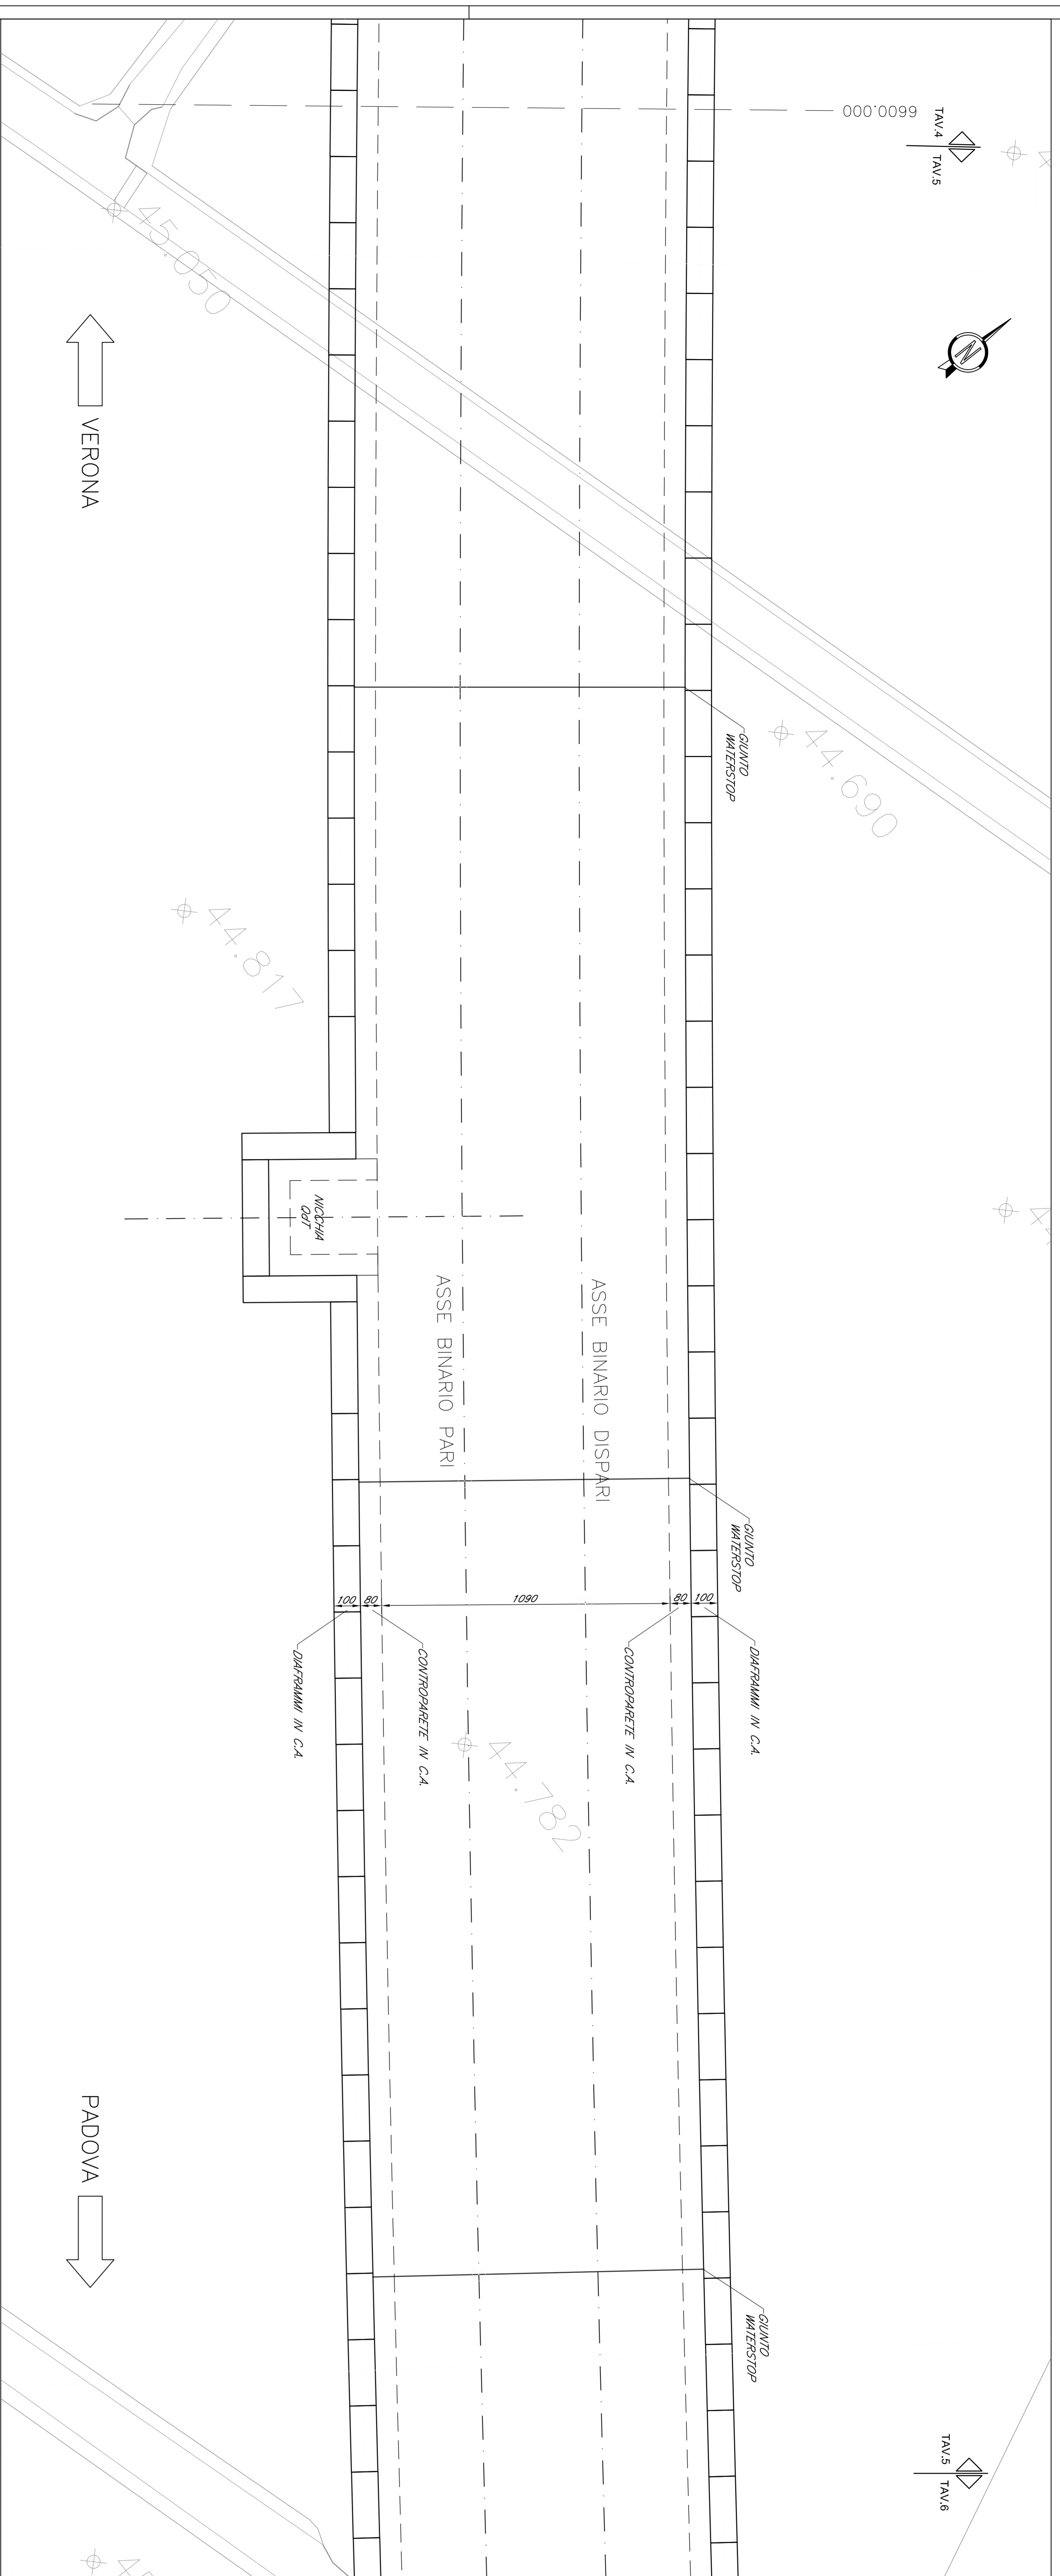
6600.000

TAV.4
TAV.5

45.050

VERONA

GIUNTO WATERSTOP

44.690

44.817

NICCHIA GSM

ASSE BINARIO PARI

ASSE BINARIO DISPARI

GIUNTO WATERSTOP

100 80 1090 80 100

DIAFRAMMI IN C.A.

CONTROPARETE IN C.A.

CONTROPARETE IN C.A.

DIAFRAMMI IN C.A.

44.782

PADOVA

GIUNTO WATERSTOP

TAV.5
TAV.6